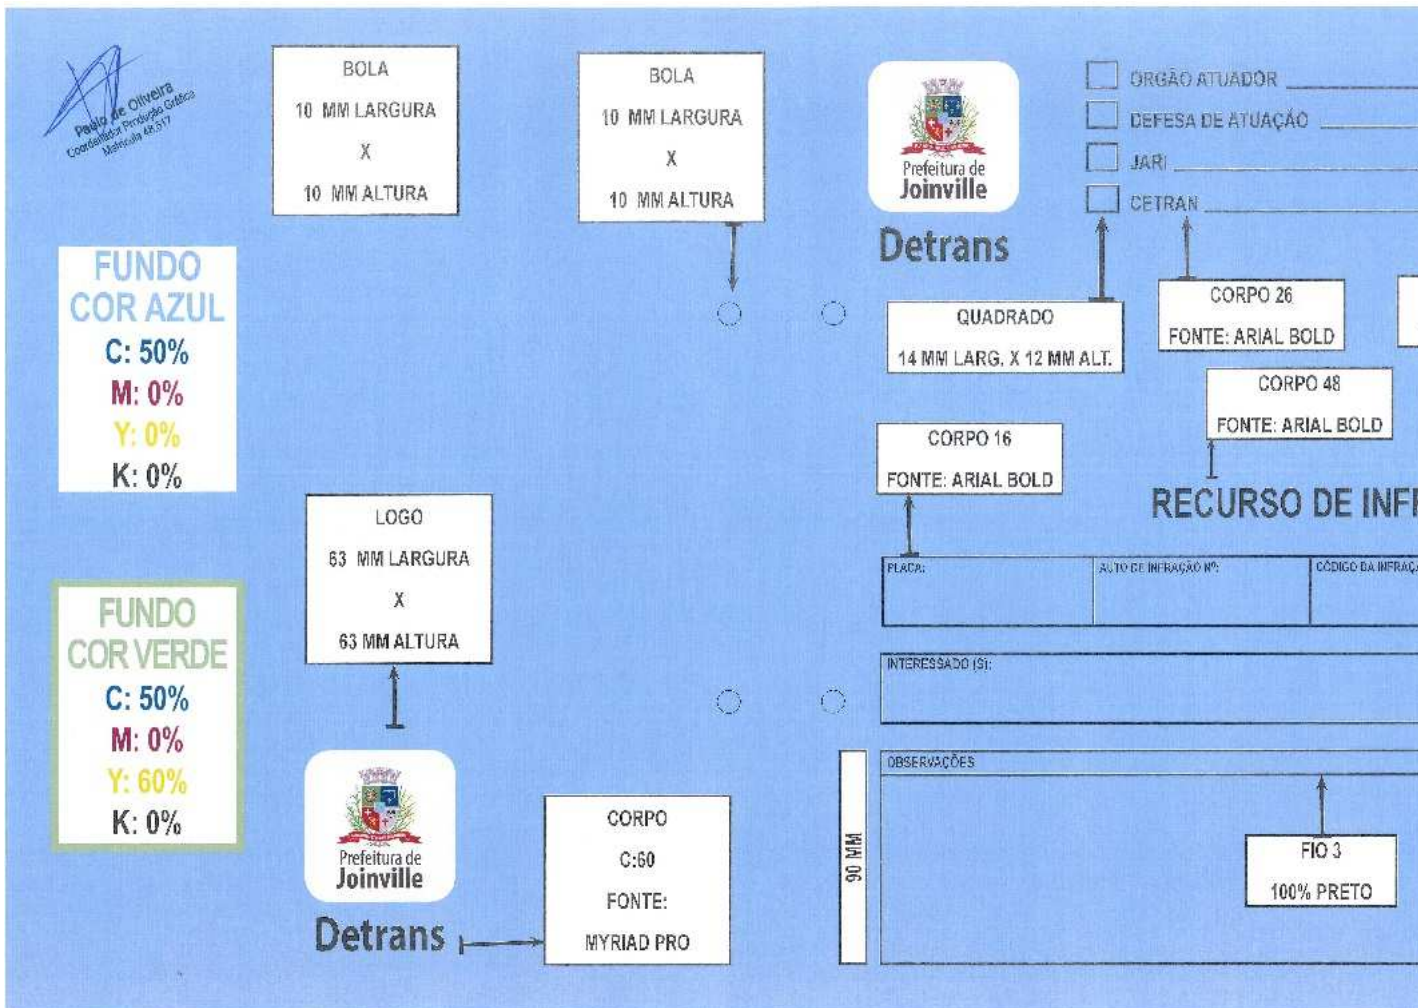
Paulo de Oliveira
Coordenador Produção Gráfica
Matrícula 48.517

BOLA
10 MM LARGURA
X
10 MM ALTURA

BOLA
10 MM LARGURA
X
10 MM ALTURA

Prefeitura de
Joinville
Detrans

ORGÃO ATUADOR
DEFESA DE ATUAÇÃO
JARI
CETRAN

FUNDO
COR AZUL
C: 50%
M: 0%
Y: 0%
K: 0%

QUADRADO
14 MM LARG. X 12 MM ALT.

CORPO 26
FONTE: ARIAL BOLD

CORPO 48
FONTE: ARIAL BOLD

CORPO 16
FONTE: ARIAL BOLD

RECURSO DE INFR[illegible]

LOGO
63 MM LARGURA
X
63 MM ALTURA

PLACA:
AUTO DE INFRAÇÃO Nº:
CÓDIGO DA INFRAÇ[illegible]

FUNDO
COR VERDE
C: 50%
M: 0%
Y: 60%
K: 0%

INTERESSADO (S):

OBSERVAÇÕES

Prefeitura de
Joinville
Detrans

CORPO
C:60
FONTE:
MYRIAD PRO

90 MM

FIO 3
100% PRETO